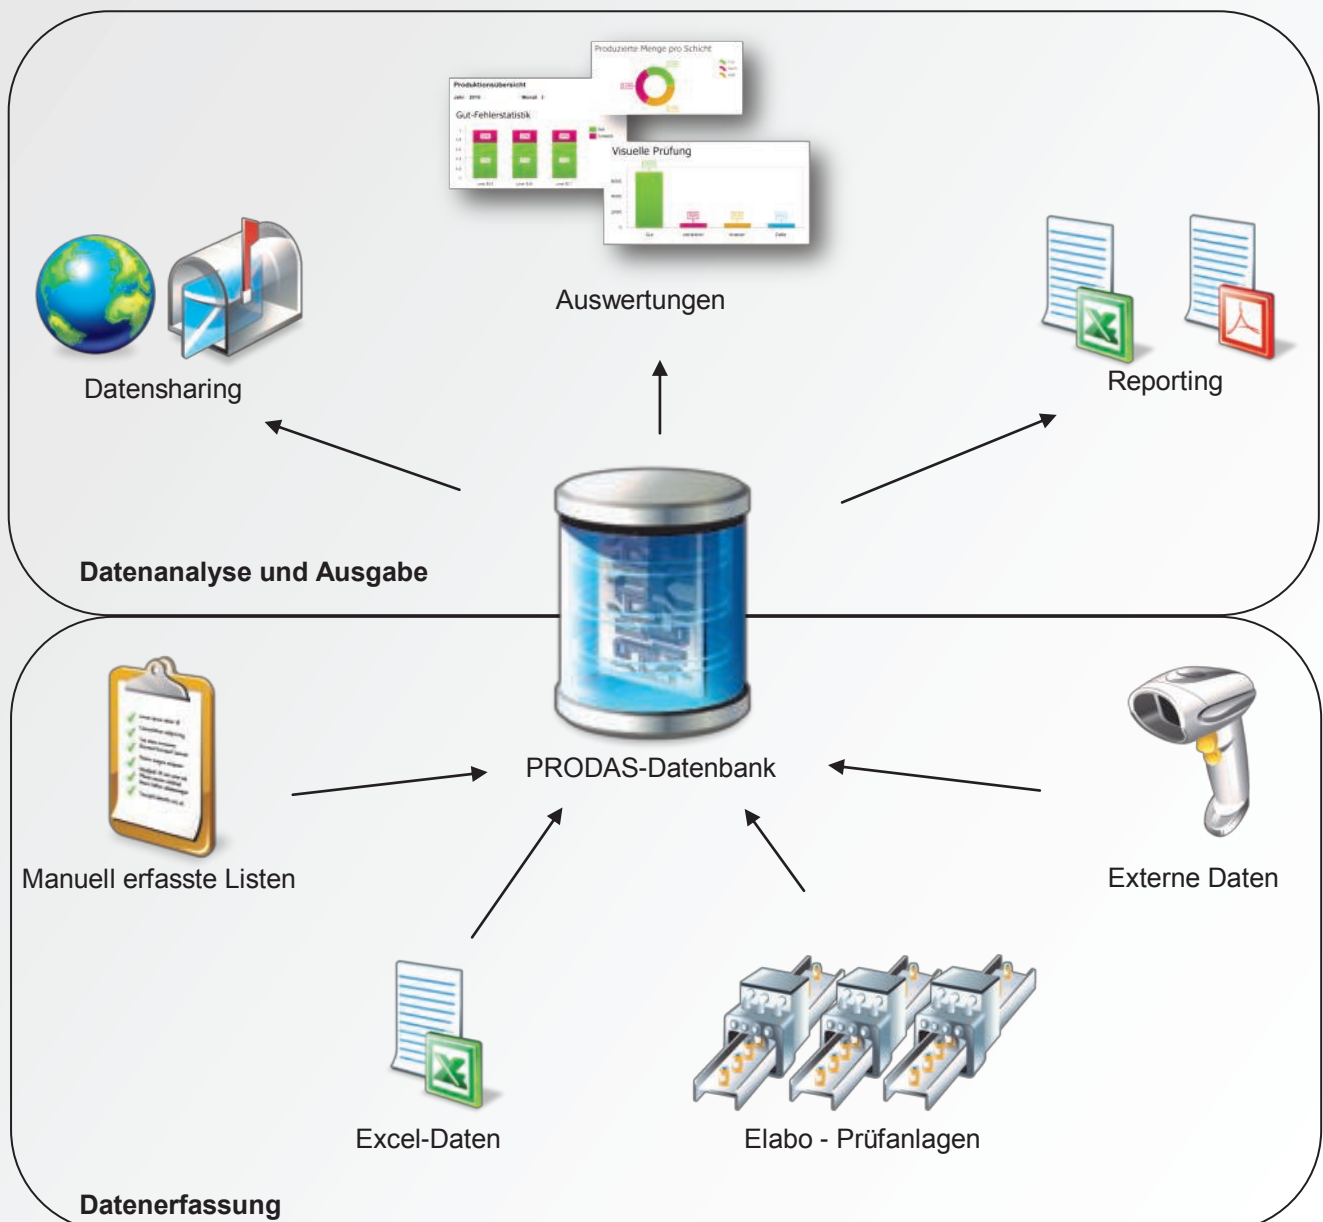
Produzierte Menge pro Schicht

Produktionsübersicht

Gut-Fehlerstatistik

Visuelle Prüfung

Auswertungen

Datensharing

Reporting

Datenanalyse und Ausgabe

PRODAS-Datenbank

Manuell erfasste Listen

Externe Daten

Excel-Daten

Elabo - Prüfanlagen

Datenerfassung